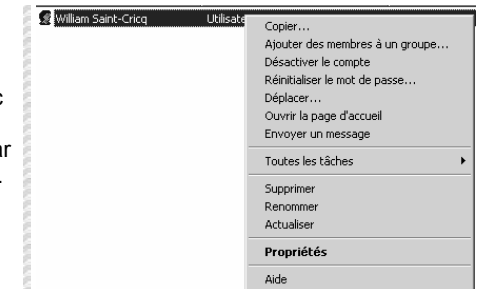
William Saint-Cricq Utilisate

Copier...
Ajouter des membres à un groupe...
Désactiver le compte
Réinitialiser le mot de passe...
Déplacer...
Ouvrir la page d'accueil
Envoyer un message

Toutes les tâches

Supprimer
Renommer
Actualiser

Propriétés

Aide

c

ar